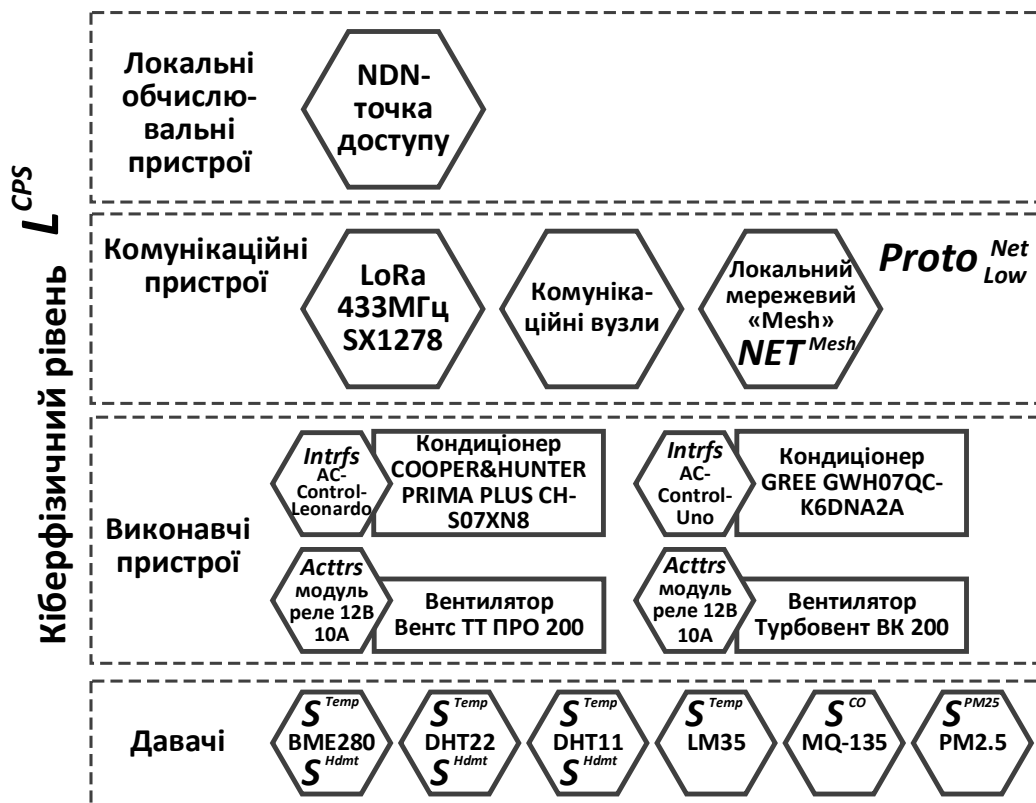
Кіберфізичний рівень $L^{CPS}$

Локальні обчислювальні пристрої

NDN-точка доступу

Комунікаційні пристрої

LoRa 433МГц SX1278

Комунікаційні вузли

Локальний мережевий «Mesh» $NET^{Mesh}$

$Proto^{Net}_{Low}$

Виконавчі пристрої

$Intrfs$ AC-Control-Leonardo

Кондиціонер COOPER&HUNTER PRIMA PLUS CH-S07XN8

$Intrfs$ AC-Control-Uno

Кондиціонер GREE GWH07QC-K6DNA2A

$Acttrs$ модуль реле 12В 10А

Вентилятор Вентс ТТ ПРО 200

$Acttrs$ модуль реле 12В 10А

Вентилятор Турбовент ВК 200

Давачі

$S^{Temp}$ BME280 $S^{Hdmt}$

$S^{Temp}$ DHT22 $S^{Hdmt}$

$S^{Temp}$ DHT11 $S^{Hdmt}$

$S^{Temp}$ LM35

$S^{CO}$ MQ-135

$S^{PM25}$ PM2.5